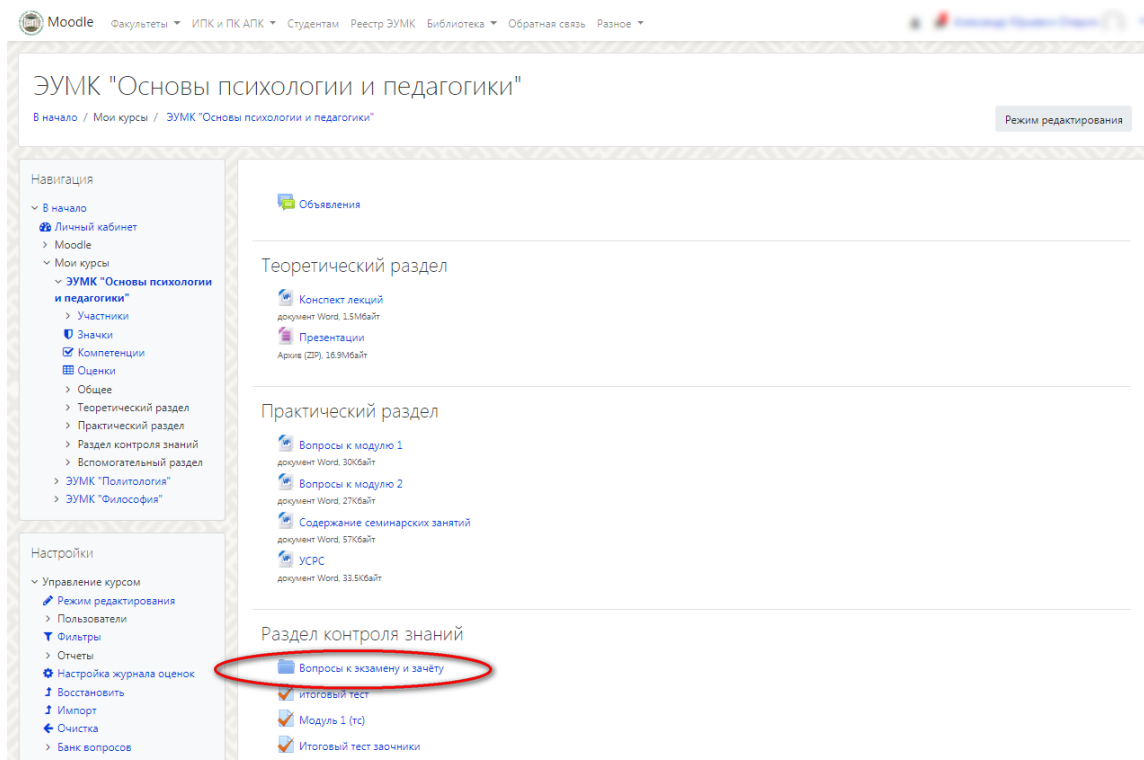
Moodle Факультеты ИПК и ПК АПК Студентам Реестр ЭУМК Библиотека Обратная связь Разное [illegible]

ЭУМК "Основы психологии и педагогики"

В начало / Мои курсы / ЭУМК "Основы психологии и педагогики"

Режим редактирования

Навигация
В начало
Личный кабинет
Moodle
Мои курсы
ЭУМК "Основы психологии и педагогики"
Участники
Значки
Компетенции
Оценки
Общее
Теоретический раздел
Практический раздел
Раздел контроля знаний
Вспомогательный раздел
ЭУМК "Политология"
ЭУМК "Философия"

Настройки
Управление курсом
Режим редактирования
Пользователи
Фильтры
Отчеты
Настройка журнала оценок
Восстановить
Импорт
Очистка
Банк вопросов

Объявления

Теоретический раздел
Конспект лекций
документ Word, 1.5Мбайт
Презентации
Архив (ZIP), 16.9Мбайт

Практический раздел
Вопросы к модулю 1
документ Word, 30Кбайт
Вопросы к модулю 2
документ Word, 27Кбайт
Содержание семинарских занятий
документ Word, 57Кбайт
УСРС
документ Word, 33.5Кбайт

Раздел контроля знаний
Вопросы к экзамену и зачёту
итоговый тест
Модуль 1 (тс)
Итоговый тест заочники